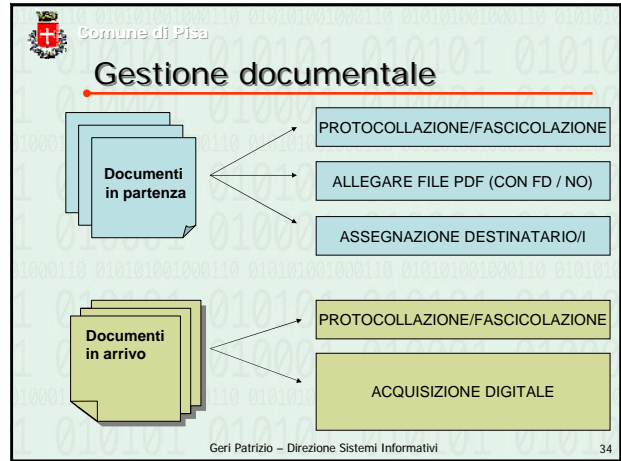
Comune di Pisa

Gestione documentale

Documenti in partenza

PROTOCOLLAZIONE/FASCICOLAZIONE

ALLEGARE FILE PDF (CON FD / NO)

ASSEGNAZIONE DESTINATARIO/I

Documenti in arrivo

PROTOCOLLAZIONE/FASCICOLAZIONE

ACQUISIZIONE DIGITALE

Geri Patrizio – Direzione Sistemi Informativi

34